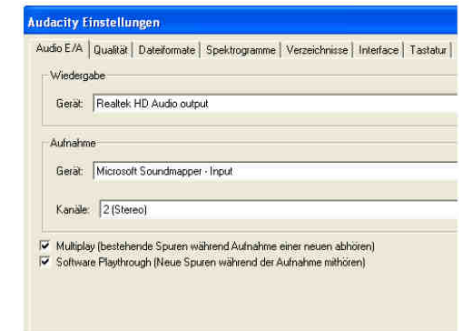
Audacity Einstellungen

Audio E/A | Qualität | Dateiformate | Spektrogramme | Verzeichnisse | Interface | Tastatur

Wiedergabe

Gerät: Realtek HD Audio output

Aufnahme

Gerät: Microsoft Soundmapper - Input

Kanäle: 2 (Stereo)

Multiplay (bestehende Spuren während Aufnahme einer neuen abhören)

Software Playthrough (Neue Spuren während der Aufnahme mithören)